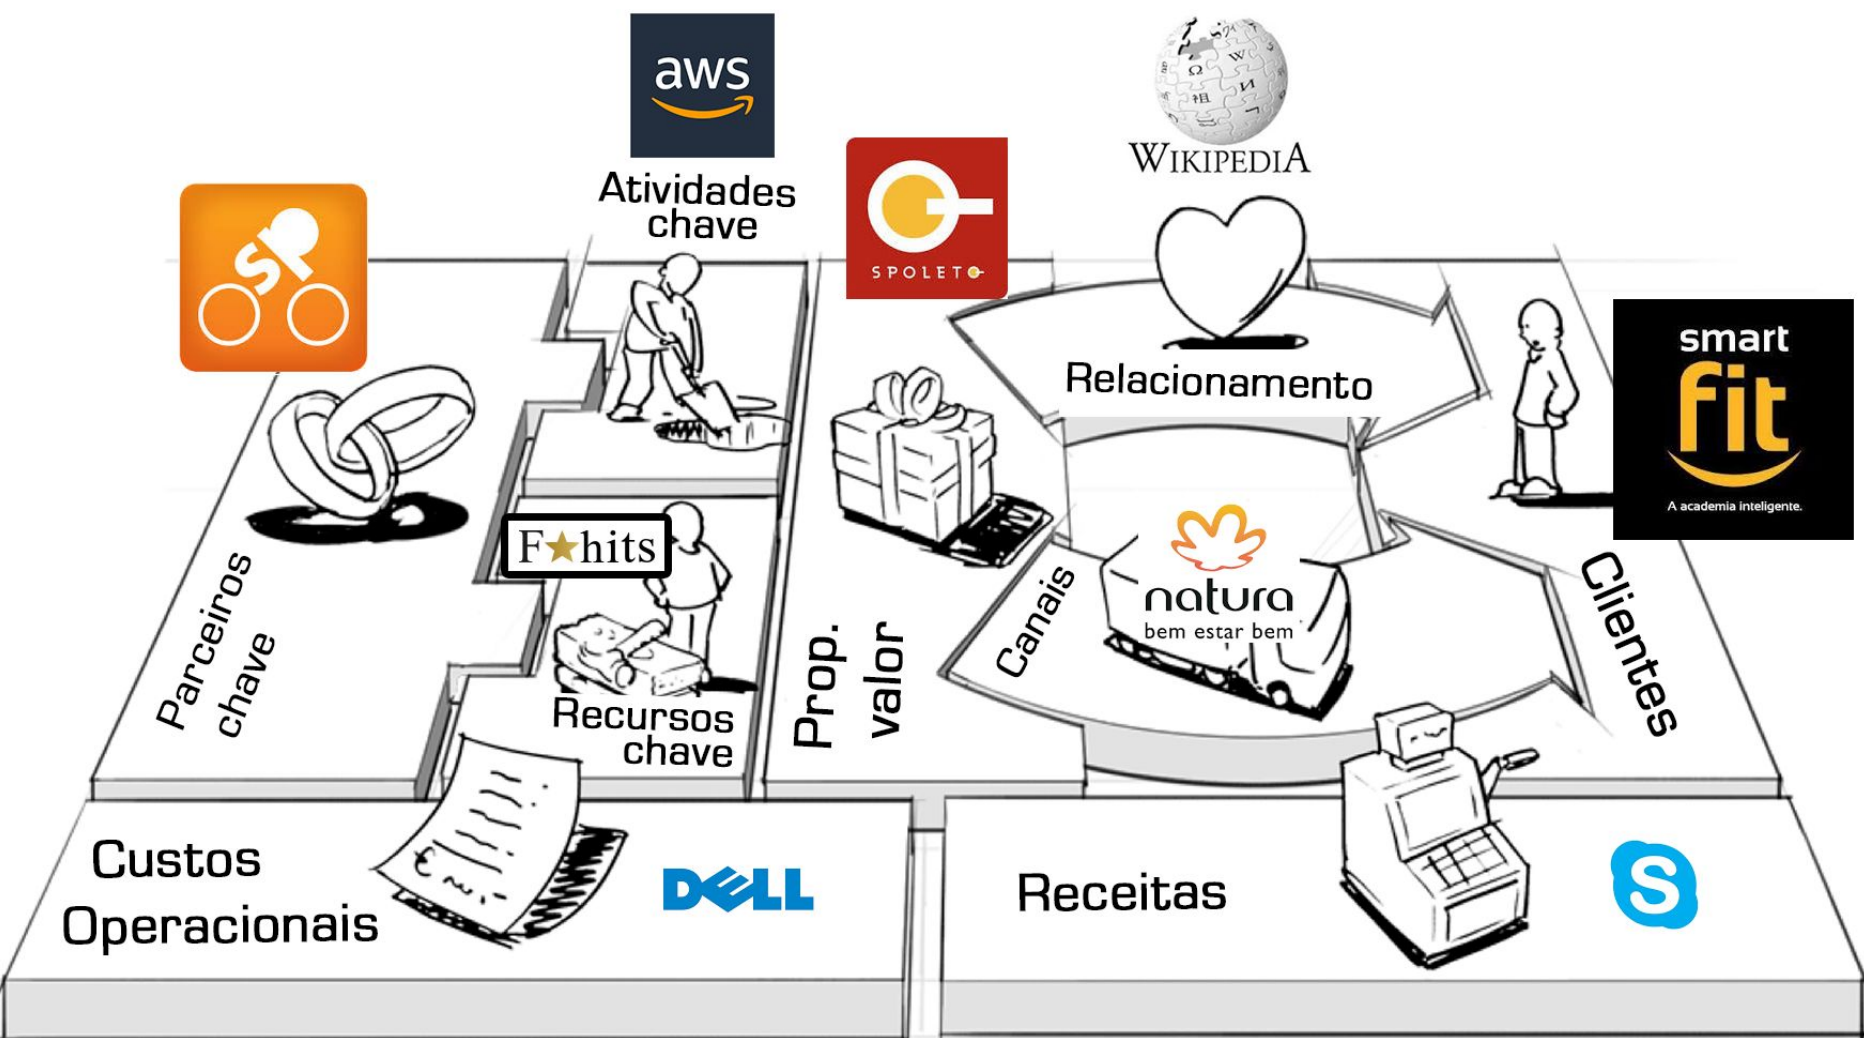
aws

WIKIPEDIA

Atividades chave

SPOLETO

sp

Relacionamento

smart fit
A academia inteligente.

F★hits

natura
bem estar bem

Canais

Parceiros chave

Prop. valor

Clientes

Recursos chave

Custos Operacionais

DELL

Receitas